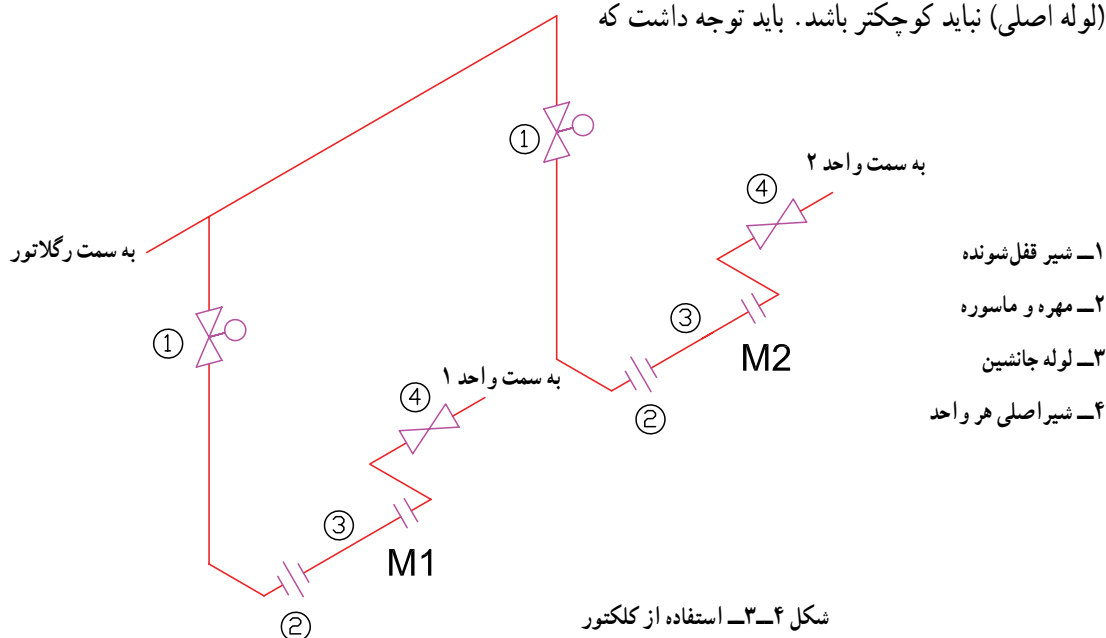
(لوله اصلی) نباید کوچکتر باشد. باید توجه داشت که

① ② ③ ④ ① ② ③ ④

به سمت رگلاتور

به سمت واحد ۲

به سمت واحد ۱

M2

M1

۱ــ شیر قفل‌شونده
۲ــ مهره و ماسوره
۳ــ لوله جانشین
۴ــ شیراصلی هر واحد

شکل ۴ــ۳ــ استفاده از کلکتور